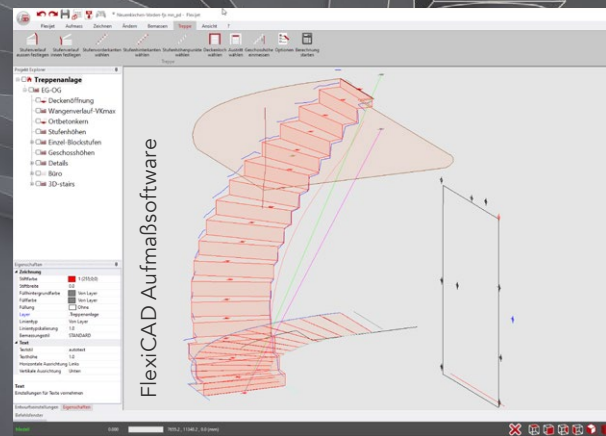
* Neuenkirchen Wenden-Ep.mm_pd - Flexijet

Flexijet Aufmass Zeichnen Ändern Bemassen Treppe Ansicht ?

Stufenverlauf aussen festlegen Stufenverlauf innen festlegen Stufenvorderkanten wählen Stufenhinterkanten wählen Stufenhöhenpunkte wählen Deckenloch wählen Austritt wählen Geschosshöhe einmessen Optionen Bezeichnung ändern

Treppe

Projekt Explorer

Treppenanlage
EG-OG
Deckenöffnung
Wangenverlauf-VKmax
Ortbetonkern
Stufenhöhen
Einzel-Blockstufen
Geschosshöhen
Details
Büro
3D-stairs

Eigenschaften
Zeichnung
Stiftfarbe 1 (255,0,0)
Stiftbreite 0,0
Füllhintergrundfarbe Von Layer
Füllfarbe Von Layer
Füllung Ohne
Layer Treppenanlage
Linientyp Von Layer
Linientypskalierung 1,0
Bemassungsstil STANDARD
Text
Textstil substext
Texthöhe 1,0
Horizontale Ausrichtung Links
Vertikale Ausrichtung Unten

Text
Einstellungen für Texte vornehmen

Unterseiteinstellungen Eigenschaften

Befehlsfenster

FlexiCAD Aufmaßsoftware